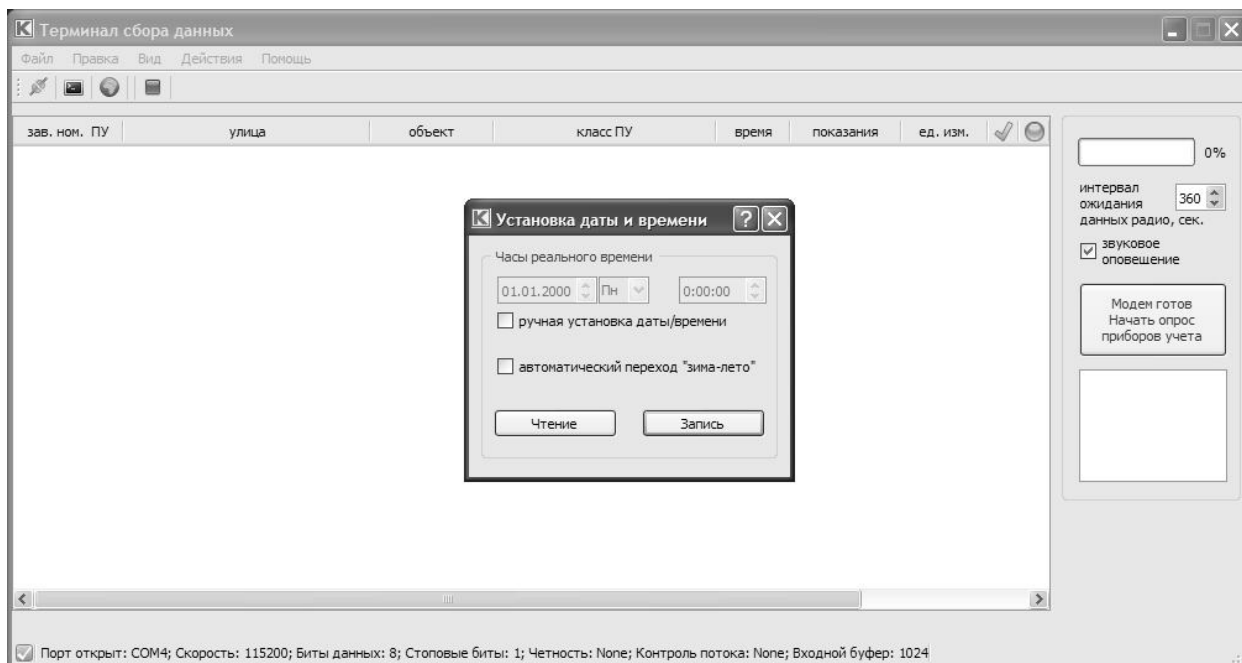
Терминал сбора данных

Файл Правка Вид Действия Помощь

| зав. ном. ПУ | улица | объект | класс ПУ | время | показания | ед. изм. |
|---|---|---|---|---|---|---|

0%

интервал ожидания данных радио, сек. 360

звуковое оповещение

Модем готов Начать опрос приборов учета

Установка даты и времени

Часы реального времени

01.01.2000 Пн 0:00:00

ручная установка даты/времени

автоматический переход "зима-лето"

Чтение Запись

Порт открыт: COM4; Скорость: 115200; Биты данных: 8; Стоповые биты: 1; Четность: None; Контроль потока: None; Входной буфер: 1024